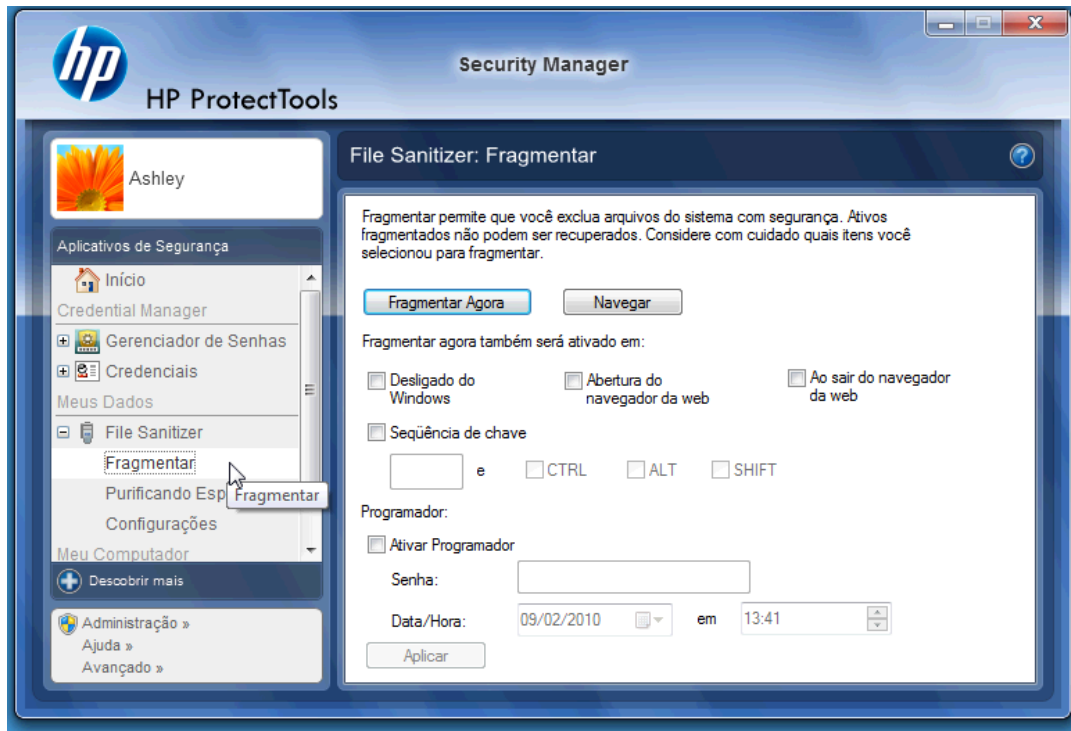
hp

HP ProtectTools

Security Manager

Ashley

Aplicativos de Segurança

Início

Credential Manager

Gerenciador de Senhas

Credenciais

Meus Dados

File Sanitizer

Fragmentar

Purificando Esp

Fragmentar

Configurações

Meu Computador

Descobrir mais

Administração »

Ajuda »

Avançado »

File Sanitizer: Fragmentar

Fragmentar permite que você exclua arquivos do sistema com segurança. Ativos fragmentados não podem ser recuperados. Considere com cuidado quais itens você selecionou para fragmentar.

Fragmentar Agora

Navegar

Fragmentar agora também será ativado em:

Desligado do Windows

Abertura do navegador da web

Ao sair do navegador da web

Seqüência de chave

e

CTRL

ALT

SHIFT

Programador:

Ativar Programador

Senha:

Data/Hora:

09/02/2010

em

13:41

Aplicar